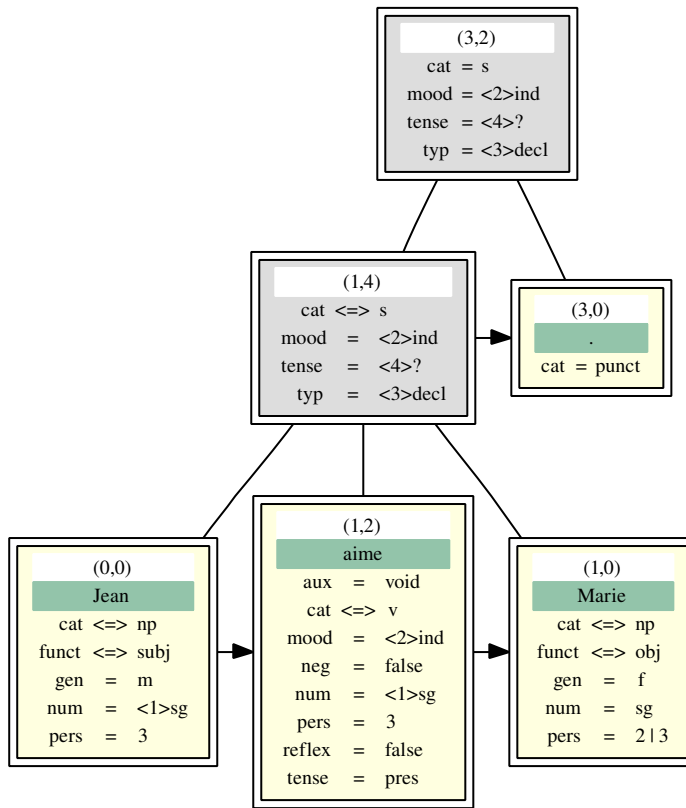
(3,2)
cat = s
mood = <2>ind
tense = <4>?
typ = <3>decl

(1,4)
cat <=> s
mood = <2>ind
tense = <4>?
typ = <3>decl

(3,0)
.
cat = punct

(0,0)
Jean
cat <=> np
funct <=> subj
gen = m
num = <1>sg
pers = 3

(1,2)
aime
aux = void
cat <=> v
mood = <2>ind
neg = false
num = <1>sg
pers = 3
reflex = false
tense = pres

(1,0)
Marie
cat <=> np
funct <=> obj
gen = f
num = sg
pers = 2 | 3